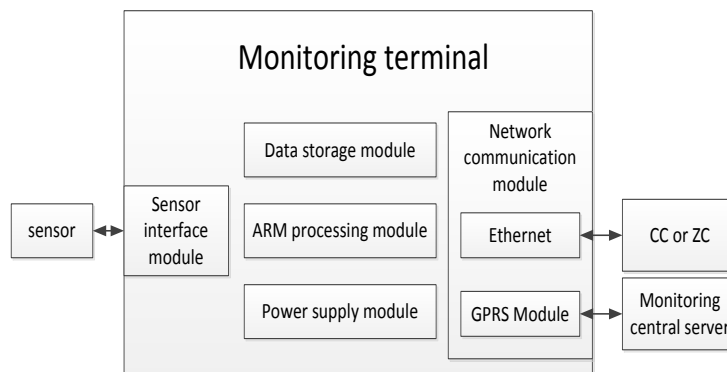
Monitoring terminal

sensor

Sensor interface module

Data storage module

ARM processing module

Power supply module

Network communication module

Ethernet

GPRS Module

CC or ZC

Monitoring central server